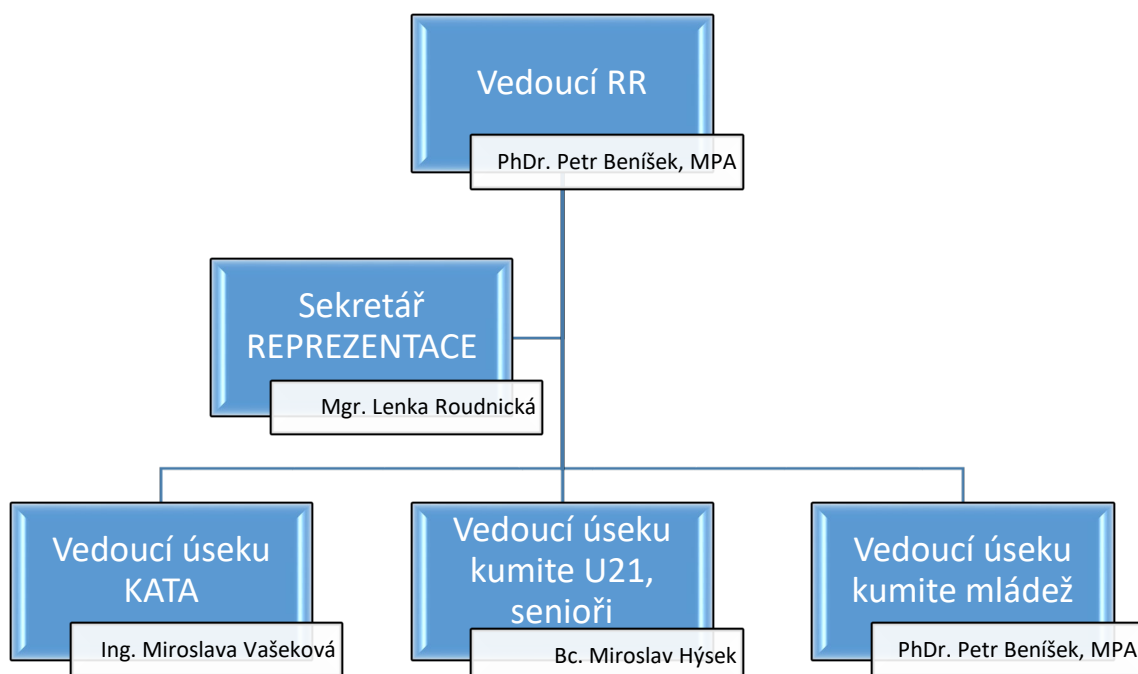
Vedoucí RR

PhDr. Petr Beníšek, MPA

Sekretář REPREZENTACE

Mgr. Lenka Roudnická

Vedoucí úseku KATA

Ing. Miroslava Vašeková

Vedoucí úseku kumite U21, senioři

Bc. Miroslav Hýsek

Vedoucí úseku kumite mládež

PhDr. Petr Beníšek, MPA